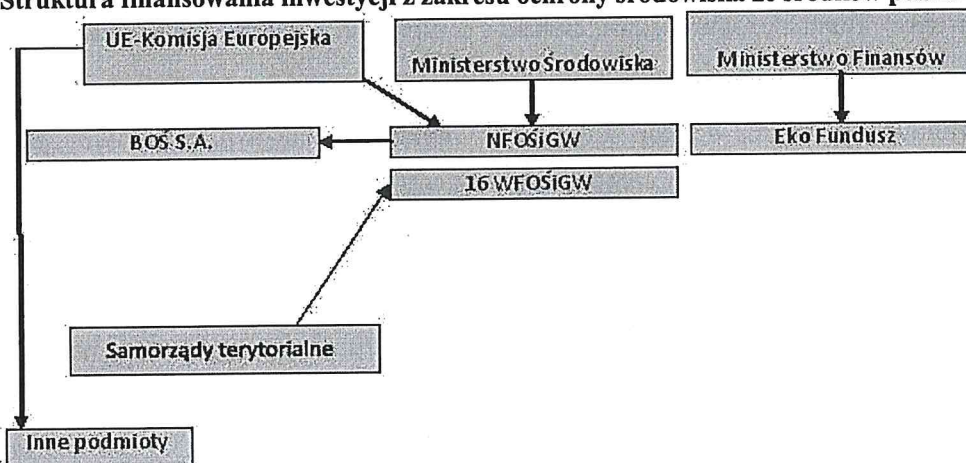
Struktura finansowania inwestycji z zakresu ochrony środowiska ze środków p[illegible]

UE-Komisja Europejska

Ministerstwo Środowiska

Ministerstwo Finansów

BOŚ S.A.

NFOŚiGW

Eko Fundusz

16 WFOŚiGW

Samorządy terytorialne

Inne podmioty